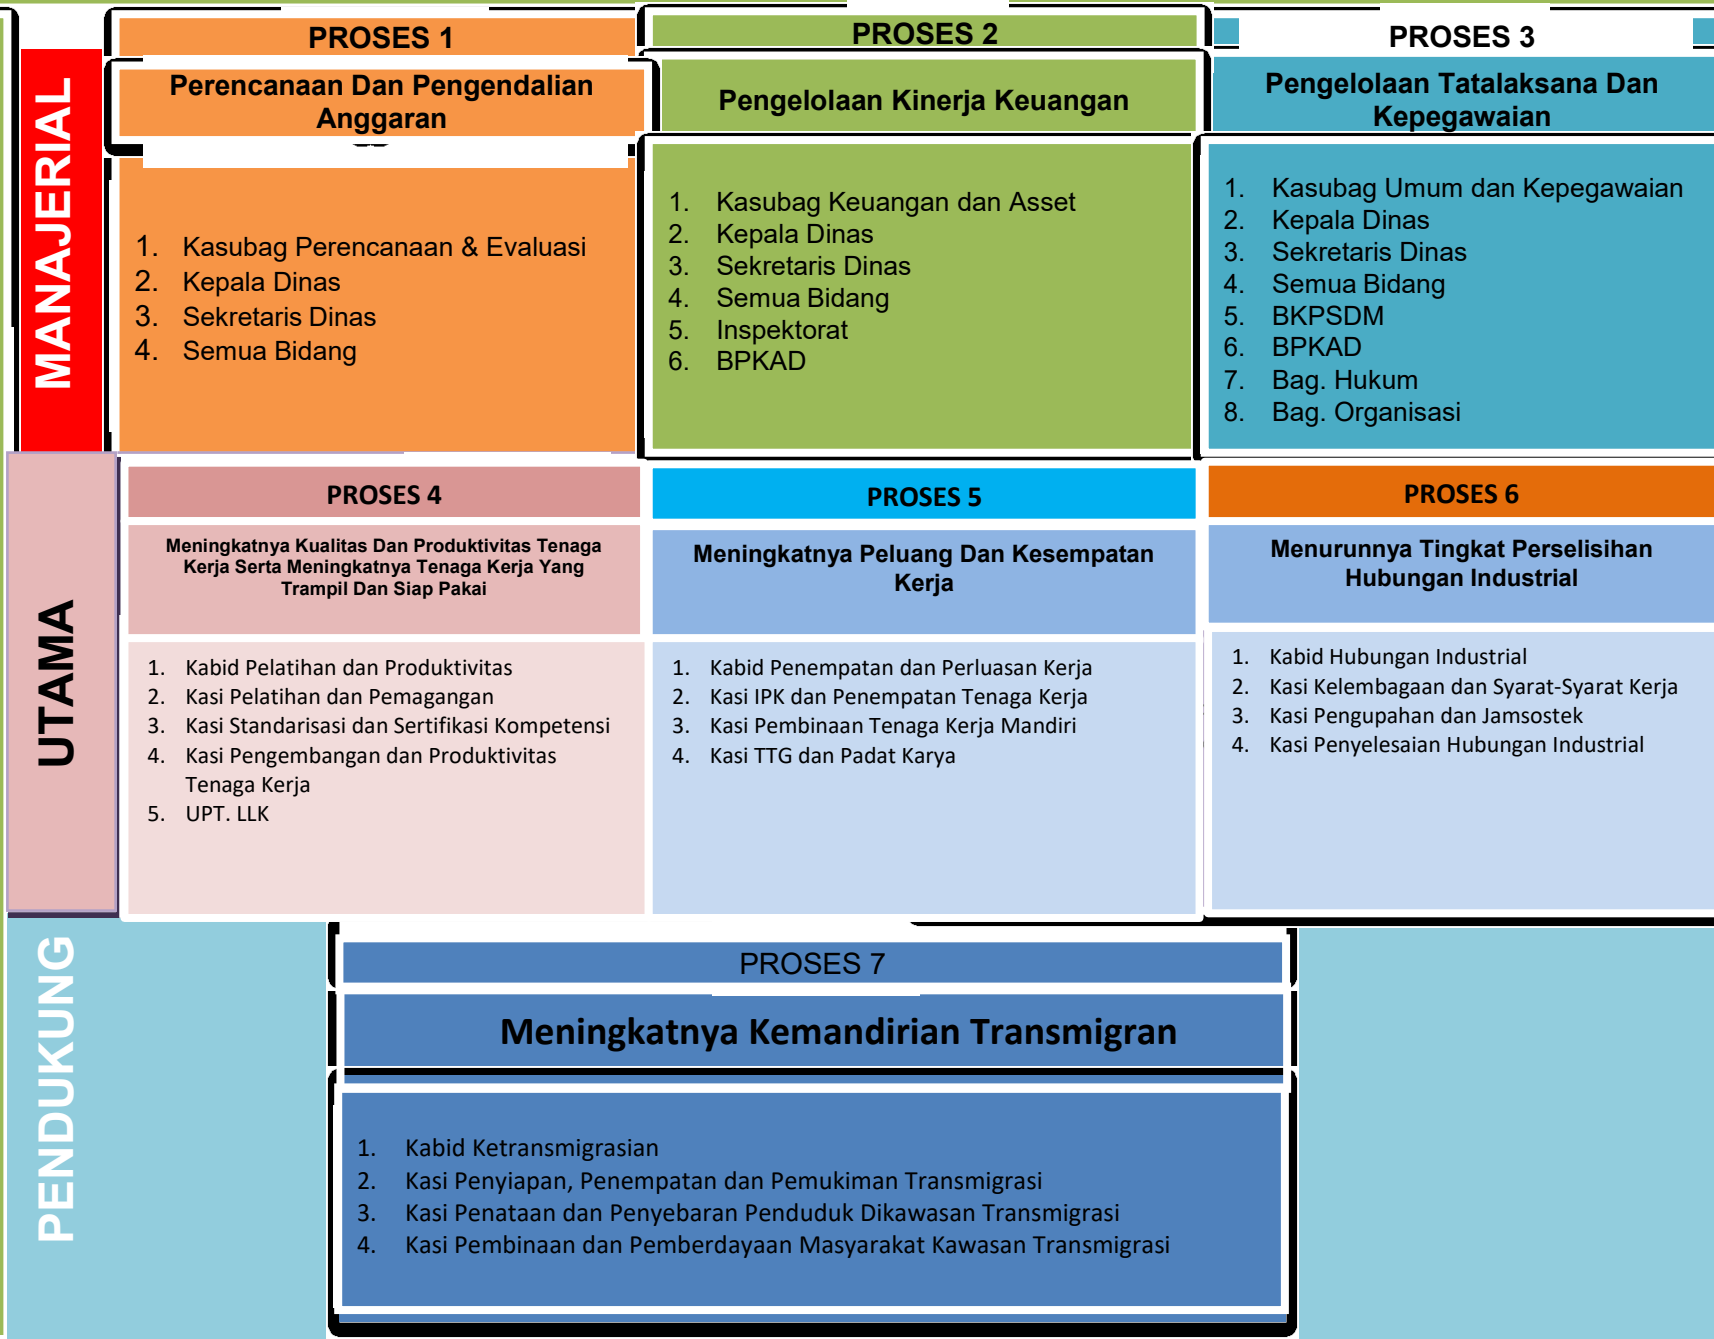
MANAJERIAL

PROSES 1

Perencanaan Dan Pengendalian Anggaran

1. Kasubag Perencanaan & Evaluasi
2. Kepala Dinas
3. Sekretaris Dinas
4. Semua Bidang

PROSES 2

Pengelolaan Kinerja Keuangan

1. Kasubag Keuangan dan Asset
2. Kepala Dinas
3. Sekretaris Dinas
4. Semua Bidang
5. Inspektorat
6. BPKAD

PROSES 3

Pengelolaan Tatalaksana Dan Kepegawaian

1. Kasubag Umum dan Kepegawaian
2. Kepala Dinas
3. Sekretaris Dinas
4. Semua Bidang
5. BKPSDM
6. BPKAD
7. Bag. Hukum
8. Bag. Organisasi

UTAMA

PROSES 4

Meningkatnya Kualitas Dan Produktivitas Tenaga Kerja Serta Meningkatnya Tenaga Kerja Yang Trampil Dan Siap Pakai

1. Kabid Pelatihan dan Produktivitas
2. Kasi Pelatihan dan Pemagangan
3. Kasi Standarisasi dan Sertifikasi Kompetensi
4. Kasi Pengembangan dan Produktivitas Tenaga Kerja
5. UPT. LLK

PROSES 5

Meningkatnya Peluang Dan Kesempatan Kerja

1. Kabid Penempatan dan Perluasan Kerja
2. Kasi IPK dan Penempatan Tenaga Kerja
3. Kasi Pembinaan Tenaga Kerja Mandiri
4. Kasi TTG dan Padat Karya

PROSES 6

Menurunnya Tingkat Perselisihan Hubungan Industrial

1. Kabid Hubungan Industrial
2. Kasi Kelembagaan dan Syarat-Syarat Kerja
3. Kasi Pengupahan dan Jamsostek
4. Kasi Penyelesaian Hubungan Industrial

PENDUKUNG

PROSES 7

Meningkatnya Kemandirian Transmigran

1. Kabid Ketransmigrasian
2. Kasi Penyiapan, Penempatan dan Pemukiman Transmigrasi
3. Kasi Penataan dan Penyebaran Penduduk Dikawasan Transmigrasi
4. Kasi Pembinaan dan Pemberdayaan Masyarakat Kawasan Transmigrasi